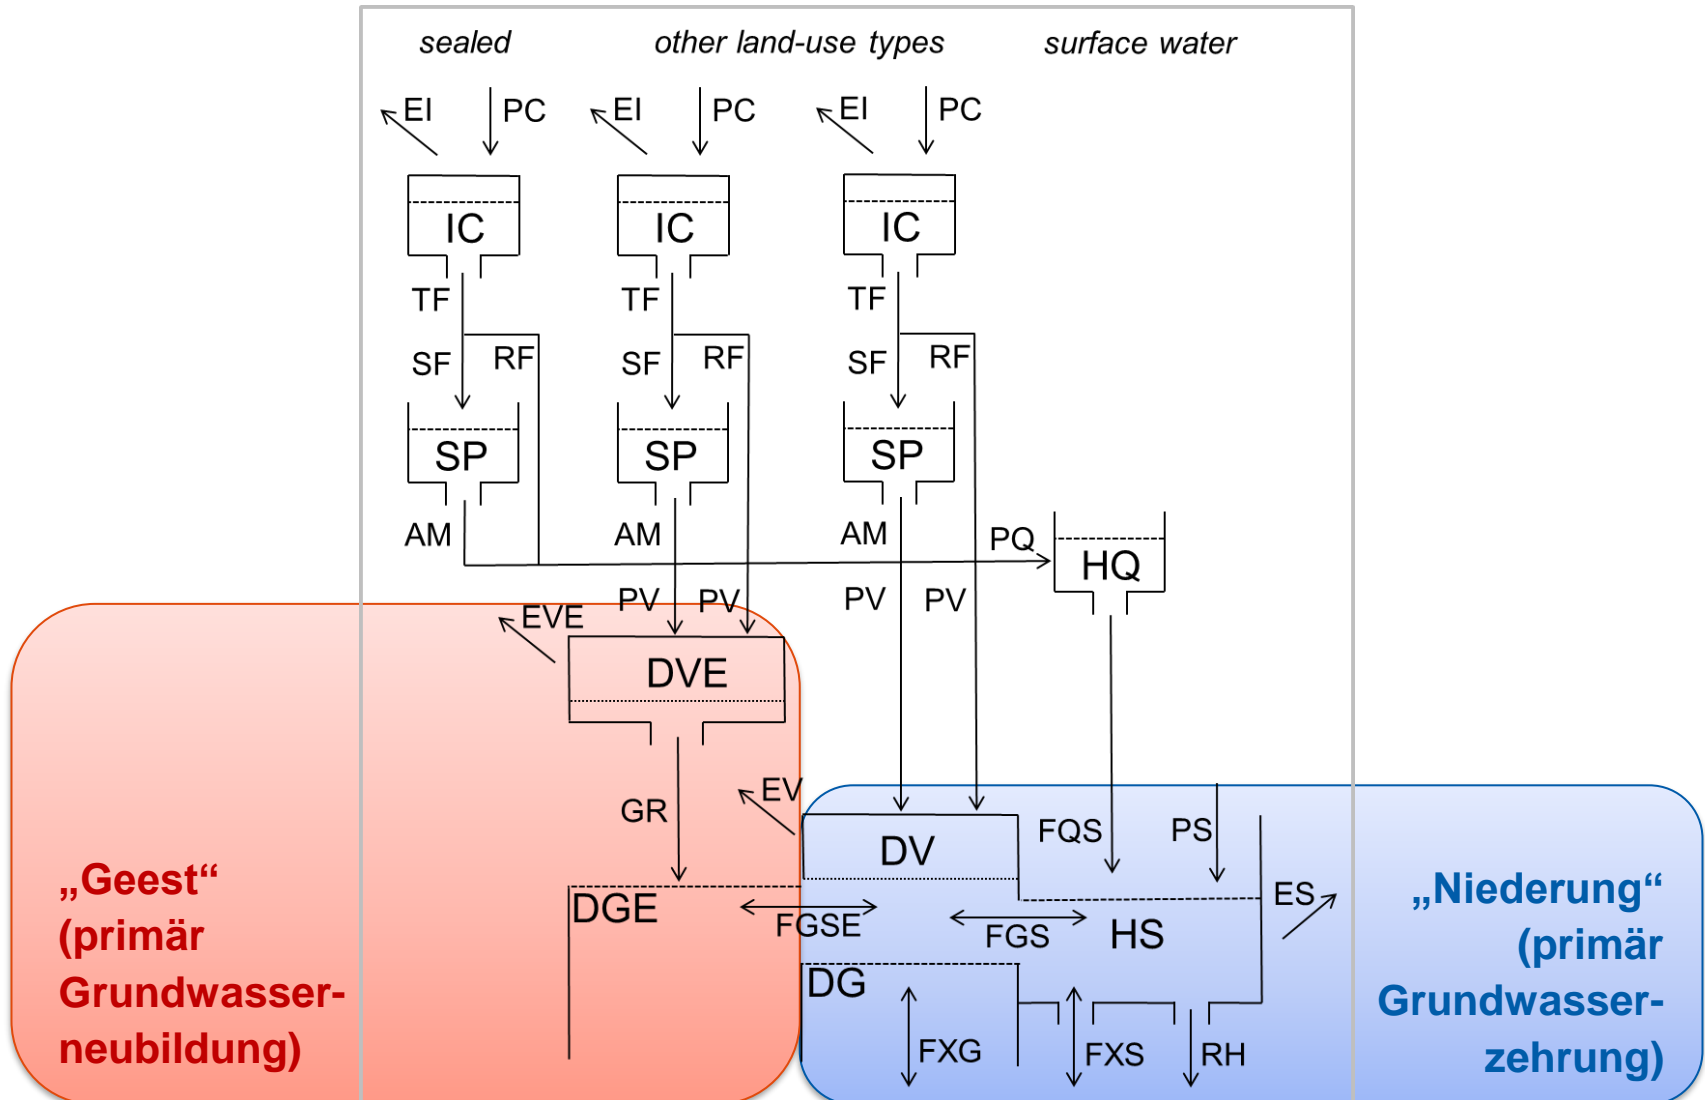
sealed
other land-use types
surface water

EI PC EI PC EI PC

IC IC IC

TF TF TF

SF RF SF RF SF RF

SP SP SP

AM AM AM PQ

HQ

PV PV PV PV

EVE

DVE

GR

EV

DV FQS PS

ES

DGE FGSE FGS HS

DG

FXG FXS RH

„Geest“ (primär Grundwasserneubildung)

„Niederung“ (primär Grundwasserzehrung)